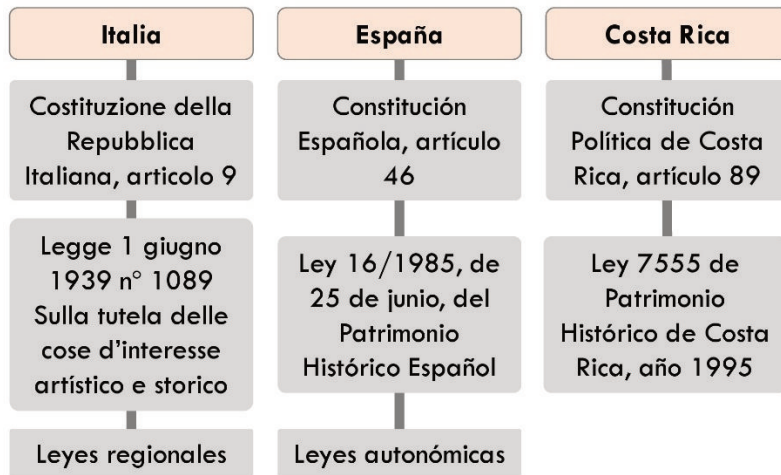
Italia

Costituzione della Repubblica Italiana, articolo 9

Legge 1 giugno 1939 n° 1089 Sulla tutela delle cose d'interesse artístico e storico

Leyes regionales

España

Constitución Española, artículo 46

Ley 16/1985, de 25 de junio, del Patrimonio Histórico Español

Leyes autonómicas

Costa Rica

Constitución Política de Costa Rica, artículo 89

Ley 7555 de Patrimonio Histórico de Costa Rica, año 1995